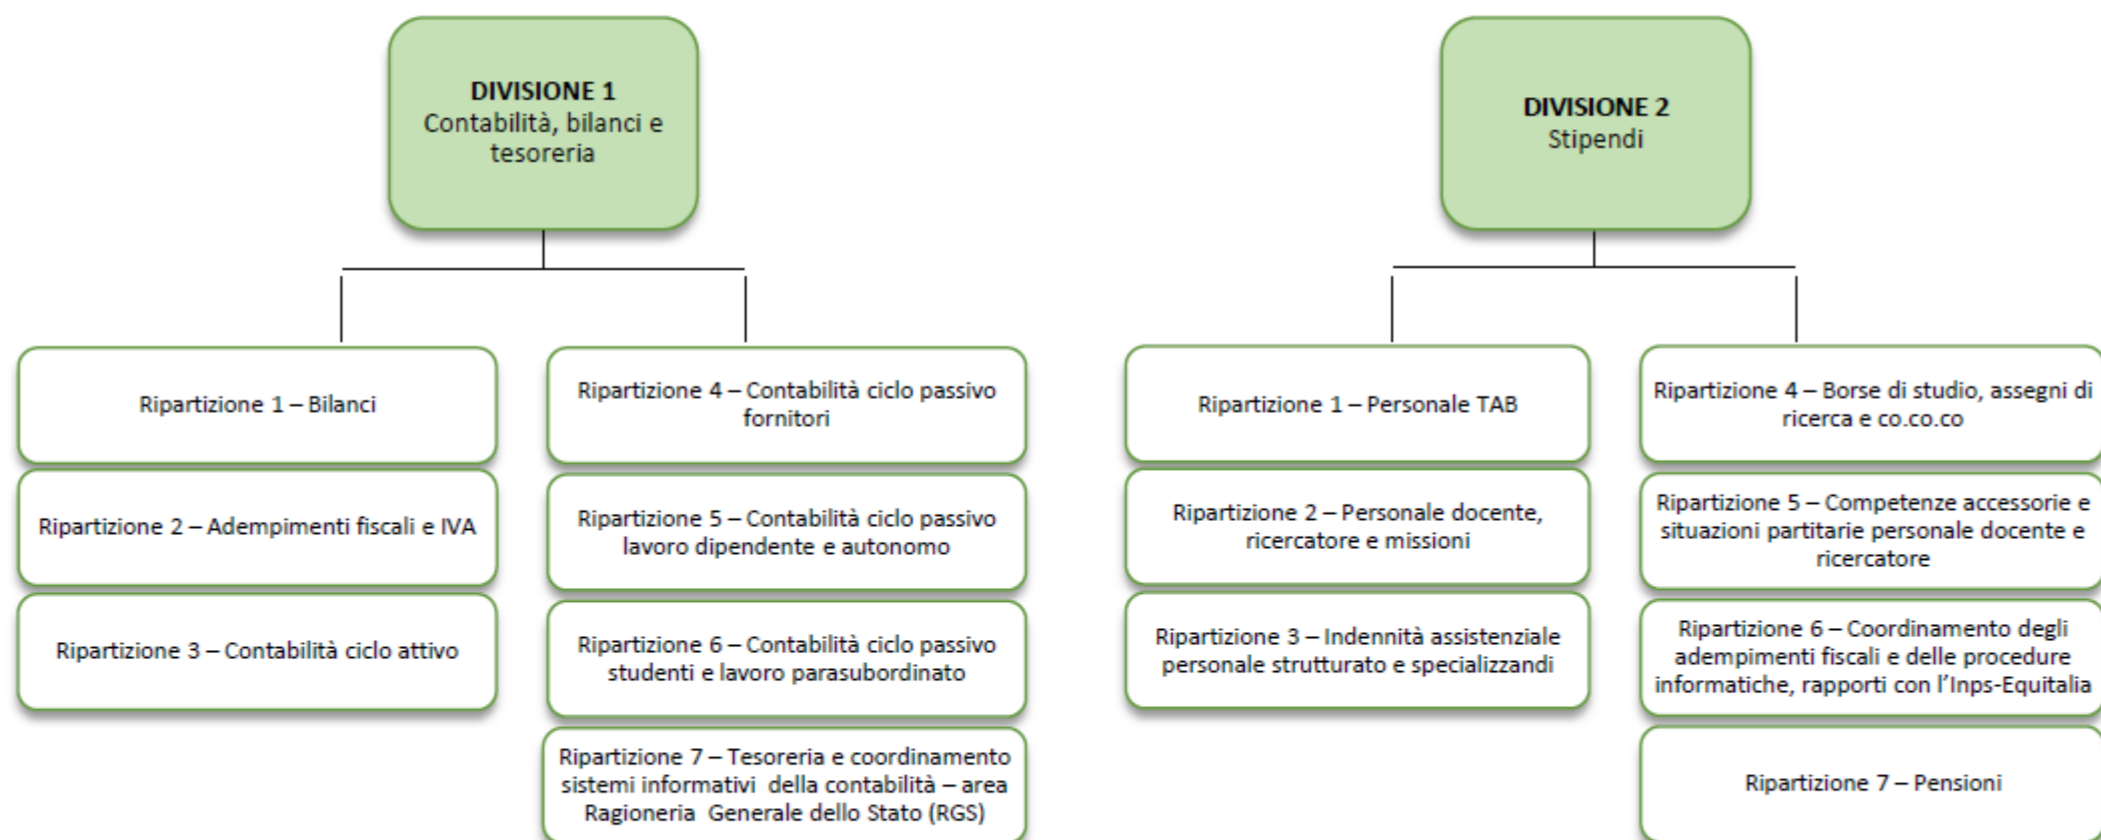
DIVISIONE 1
Contabilità, bilanci e tesoreria

Ripartizione 1 – Bilanci

Ripartizione 2 – Adempimenti fiscali e IVA

Ripartizione 3 – Contabilità ciclo attivo

Ripartizione 4 – Contabilità ciclo passivo fornitori

Ripartizione 5 – Contabilità ciclo passivo lavoro dipendente e autonomo

Ripartizione 6 – Contabilità ciclo passivo studenti e lavoro parasubordinato

Ripartizione 7 – Tesoreria e coordinamento sistemi informativi della contabilità – area Ragioneria Generale dello Stato (RGS)

DIVISIONE 2
Stipendi

Ripartizione 1 – Personale TAB

Ripartizione 2 – Personale docente, ricercatore e missioni

Ripartizione 3 – Indennità assistenziale personale strutturato e specializzandi

Ripartizione 4 – Borse di studio, assegni di ricerca e co.co.co

Ripartizione 5 – Competenze accessorie e situazioni partitarie personale docente e ricercatore

Ripartizione 6 – Coordinamento degli adempimenti fiscali e delle procedure informatiche, rapporti con l'Inps-Equitalia

Ripartizione 7 – Pensioni